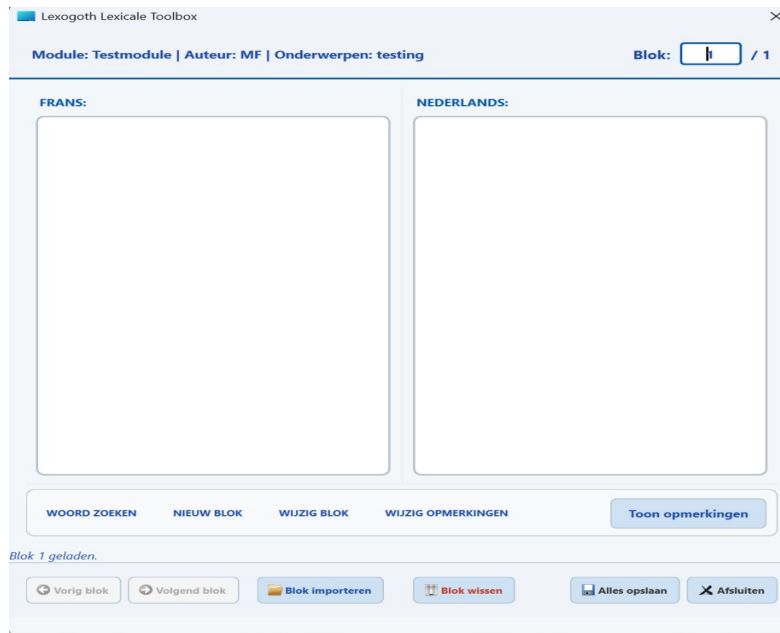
Lexogoth Lexicale Toolbox

Module: Testmodule | Auteur: MF | Onderwerpen: testing

Blok: 1 / 1

FRANS:

NEDERLANDS:

WOORD ZOEKEN NIEUW BLOK WIJZIG BLOK WIJZIG OPMERKINGEN Toon opmerkingen

Blok 1 geladen.

Vorig blok Volgend blok Blok importeren Blok wissen Alles opslaan Afsluiten